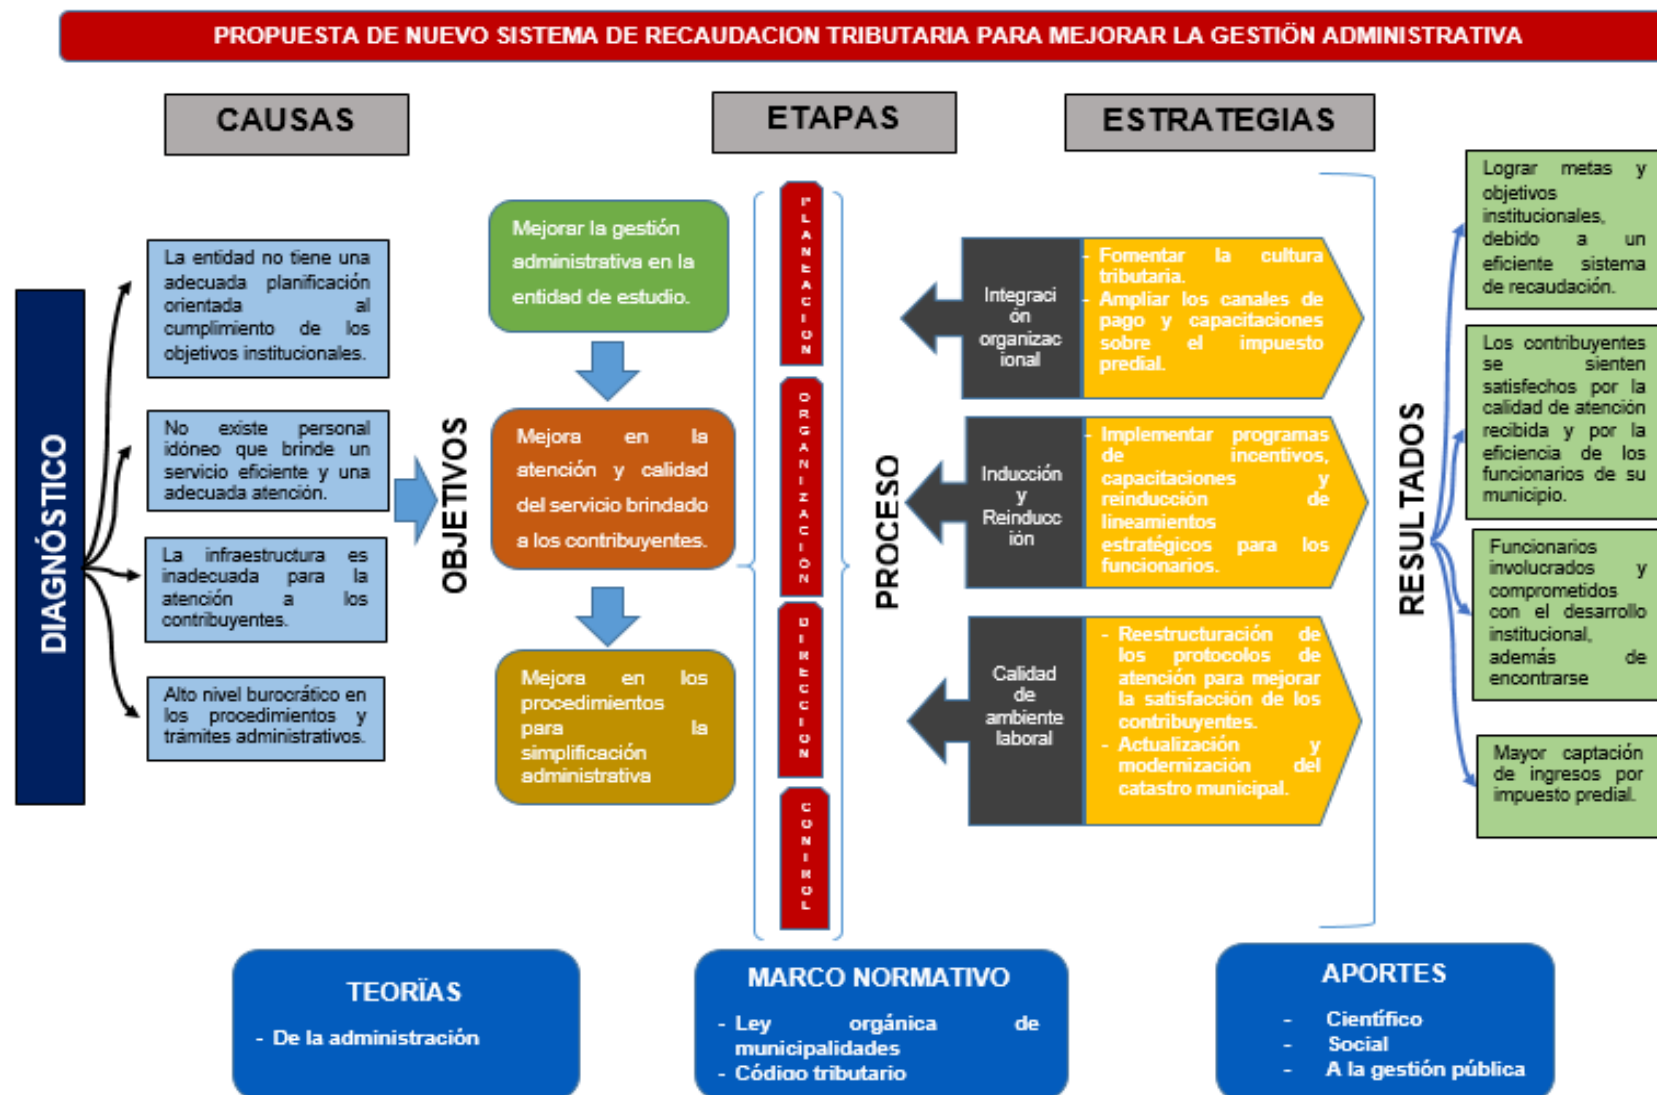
PROPUESTA DE NUEVO SISTEMA DE RECAUDACION TRIBUTARIA PARA MEJORAR LA GESTIÓN ADMINISTRATIVA

CAUSAS

ETAPAS

ESTRATEGIAS

DIAGNÓSTICO

La entidad no tiene una adecuada planificación orientada al cumplimiento de los objetivos institucionales.

No existe personal idóneo que brinde un servicio eficiente y una adecuada atención.

La infraestructura es inadecuada para la atención a los contribuyentes.

Alto nivel burocrático en los procedimientos y trámites administrativos.

OBJETIVOS

Mejorar la gestión administrativa en la entidad de estudio.

Mejora en la atención y calidad del servicio brindado a los contribuyentes.

Mejora en los procedimientos para la simplificación administrativa

PLANEACION

ORGANIZACION

DIRECCION

CONTROL

PROCESO

Integración organizacional

- Fomentar la cultura tributaria.
- Ampliar los canales de pago y capacitaciones sobre el impuesto predial.

Inducción y Reinducción

- Implementar programas de incentivos, capacitaciones y reinducción de lineamientos estratégicos para los funcionarios.

Calidad de ambiente laboral

- Reestructuración de los protocolos de atención para mejorar la satisfacción de los contribuyentes.
- Actualización y modernización del catastro municipal.

RESULTADOS

Lograr metas y objetivos institucionales, debido a un eficiente sistema de recaudación.

Los contribuyentes se sienten satisfechos por la calidad de atención recibida y por la eficiencia de los funcionarios de su municipio.

Funcionarios involucrados y comprometidos con el desarrollo institucional, además de encontrarse

Mayor captación de ingresos por impuesto predial.

TEORÏAS
- De la administración

MARCO NORMATIVO
- Ley orgánica de municipalidades
- Código tributario

APORTES
- Científico
- Social
- A la gestión pública